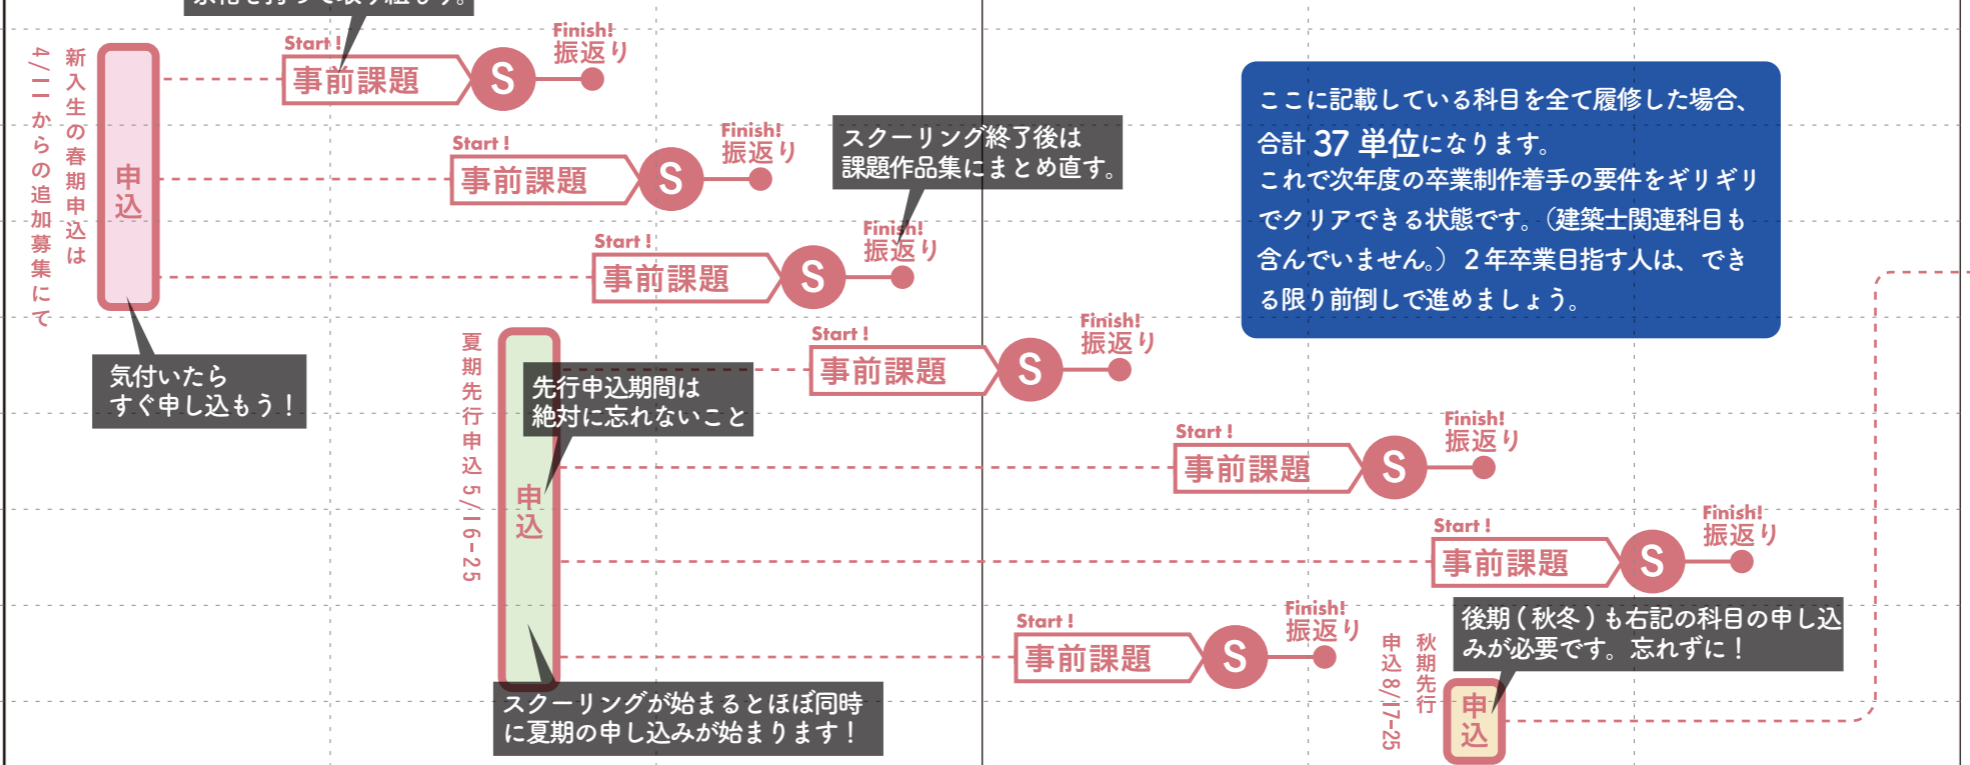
新入生の春期申込は
4/11からの追加募集にて

申込

Start!
事前課題
S
Finish!
振返り

Start!
事前課題
S
Finish!
振返り

スクーリング終了後は
課題作品集にまとめ直す。

Start!
事前課題
S
Finish!
振返り

ここに記載している科目を全て履修した場合、合計 37 単位になります。
これで次年度の卒業制作着手の要件をギリギリでクリアできる状態です。（建築士関連科目も含んでいません。）２年卒業目指す人は、できる限り前倒しで進めましょう。

気付いたら
すぐ申し込もう！

夏期先行申込 5/16-25

申込

先行申込期間は
絶対に忘れないこと

Start!
事前課題
S
Finish!
振返り

Start!
事前課題
S
Finish!
振返り

Start!
事前課題
S
Finish!
振返り

Start!
事前課題
S
Finish!
振返り

秋期先行申込 8/17-25

後期（秋冬）も右記の科目の申し込みが必要です。忘れずに！

申込

スクーリングが始まるとほぼ同時
に夏期の申し込みが始まります！